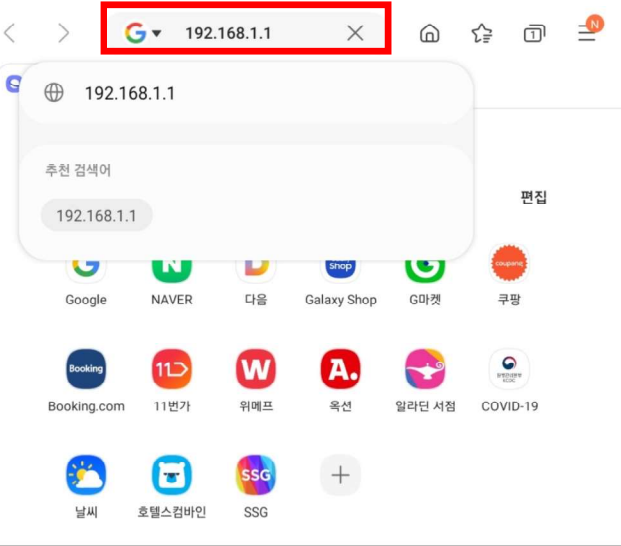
192.168.1.1

N

192.168.1.1

추천 검색어

192.168.1.1

편집

Google

NAVER

다음

Shop

Galaxy Shop

G마켓

coupang

쿠팡

Booking

Booking.com

11번가

위메프

옥션

알라딘 서점

COVID-19

날씨

호텔스컴바인

SSG

SSG